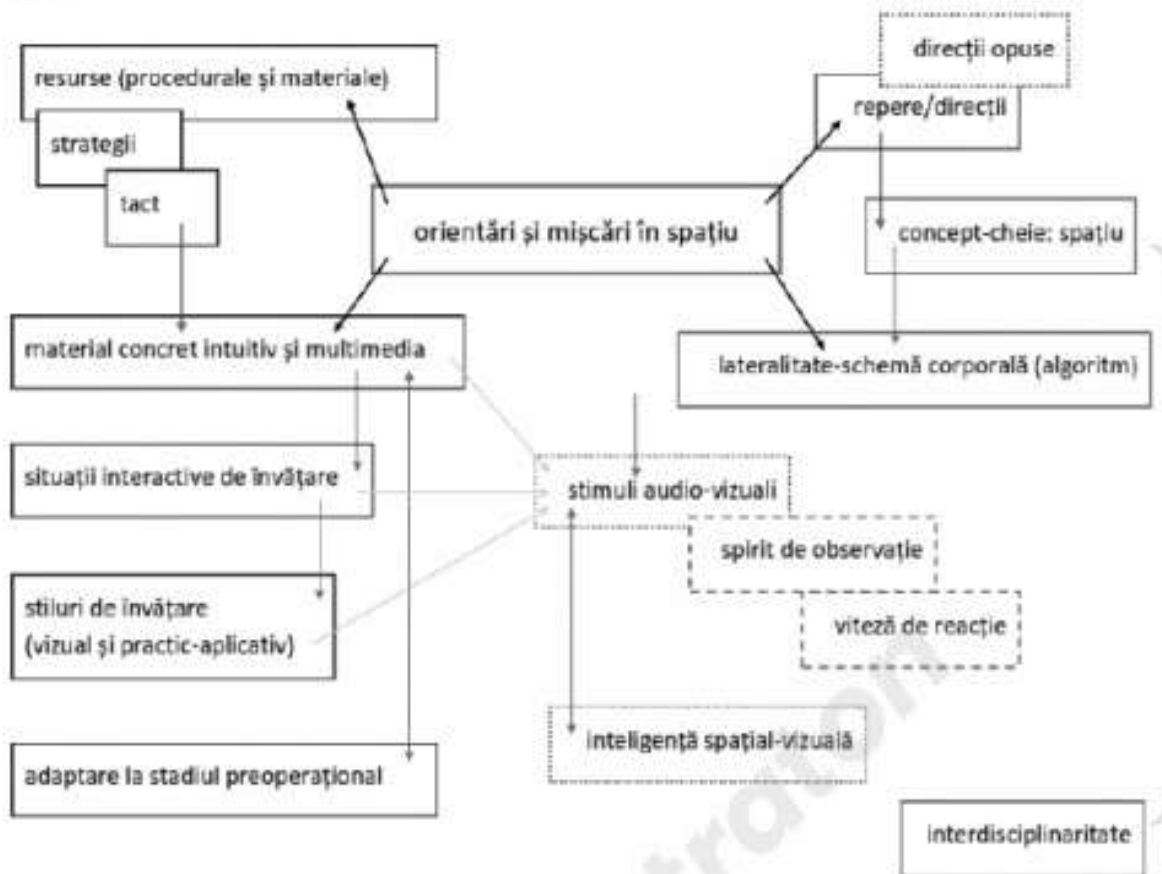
resurse (procedurale și materiale)

strategii

tact

orientări și mișcări în spațiu

direcții opuse

repere/direcții

concept-cheie: spațiu

material concret intuitiv și multimedia

lateralitate-schemă corporală (algoritm)

situații interactive de învățare

stimuli audio-vizuali

spirit de observație

viteză de reacție

stiluri de învățare (vizual și practic-aplicativ)

inteligență spațial-vizuală

adaptare la stadiul preoperațional

interdisciplinaritate

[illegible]